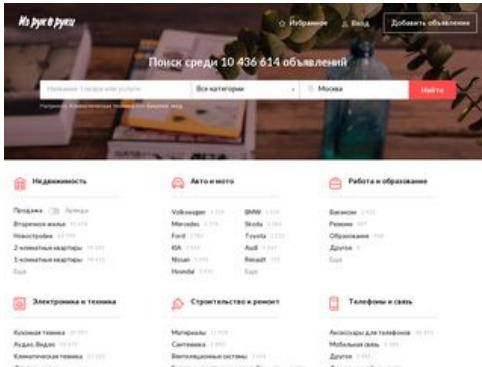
Из рук в руки

Избранное Вход Добавить объявление

Поиск среди 10 436 614 объявлений

Название товара или услуги Все категории Москва Найти

Например, Климатическая техника или Бизнес-мод

Недвижимость

Продажа Аренда
Вторичное жильё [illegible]
Новостройки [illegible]
2-комнатные квартиры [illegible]
1-комнатные квартиры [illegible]
Ещё

Авто и мото

Volkswagen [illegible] BMW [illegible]
Mercedes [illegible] Skoda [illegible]
Ford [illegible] Toyota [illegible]
KIA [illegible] Audi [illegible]
Nissan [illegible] Renault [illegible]
Hyundai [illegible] Ещё

Работа и образование

Вакансии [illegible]
Резюме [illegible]
Образование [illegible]
Другое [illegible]
Ещё

Электроника и техника

Кухонная техника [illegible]
Аудио, Видео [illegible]
Климатическая техника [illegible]
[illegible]

Строительство и ремонт

Материалы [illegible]
Сантехника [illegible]
Вентиляционные системы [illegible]
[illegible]

Телефоны и связь

Аксессуары для телефонов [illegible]
Мобильная связь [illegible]
Другое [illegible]
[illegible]